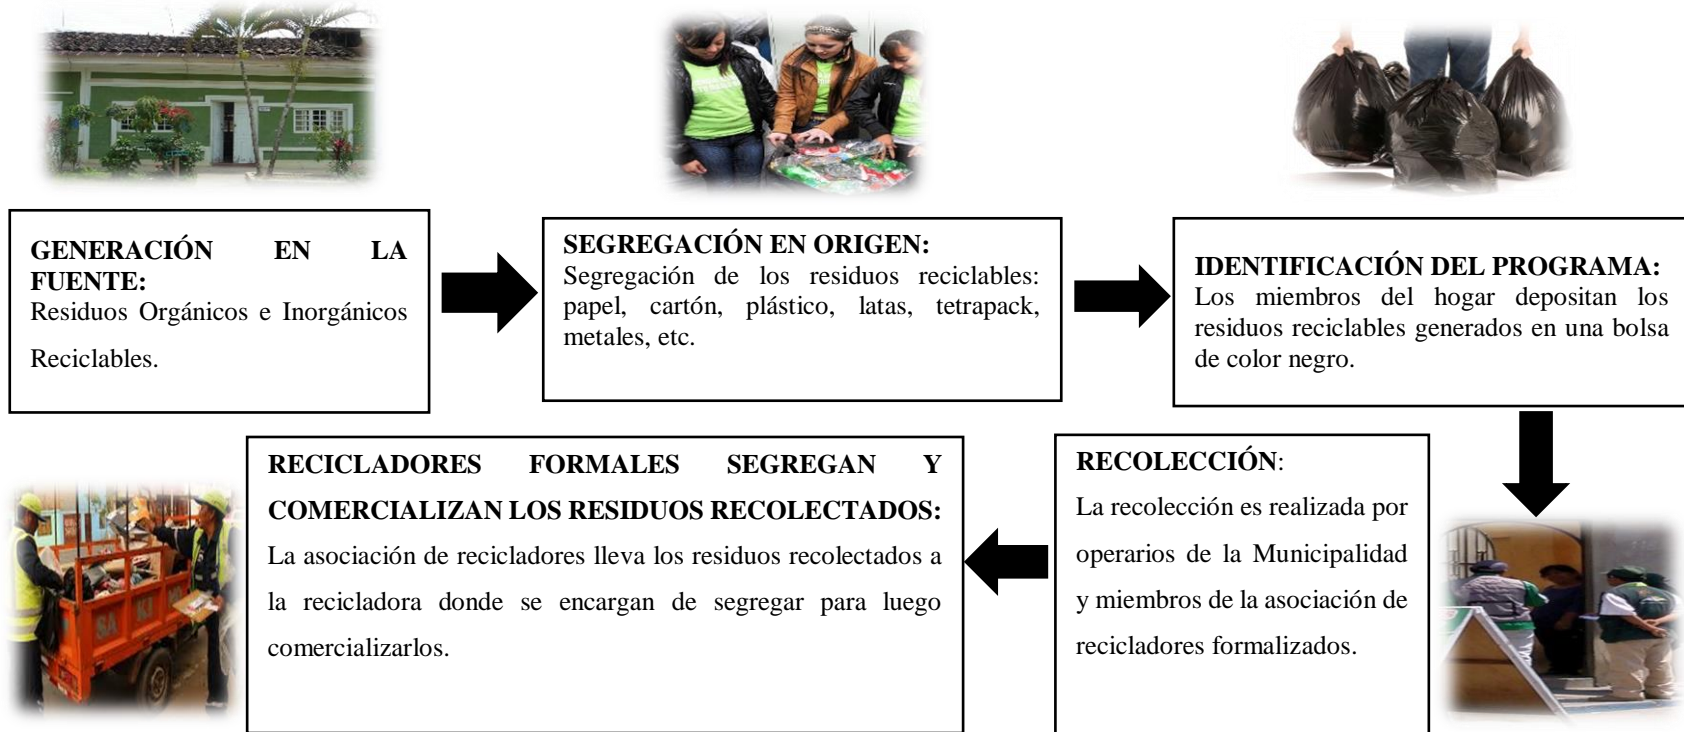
GENERACIÓN EN LA FUENTE:
Residuos Orgánicos e Inorgánicos Reciclables.

SEGREGACIÓN EN ORIGEN:
Segregación de los residuos reciclables: papel, cartón, plástico, latas, tetrapack, metales, etc.

IDENTIFICACIÓN DEL PROGRAMA:
Los miembros del hogar depositan los residuos reciclables generados en una bolsa de color negro.

RECOLECCIÓN:
La recolección es realizada por operarios de la Municipalidad y miembros de la asociación de recicladores formalizados.

RECICLADORES FORMALES SEGREGAN Y COMERCIALIZAN LOS RESIDUOS RECOLECTADOS:
La asociación de recicladores lleva los residuos recolectados a la recicladora donde se encargan de segregar para luego comercializarlos.